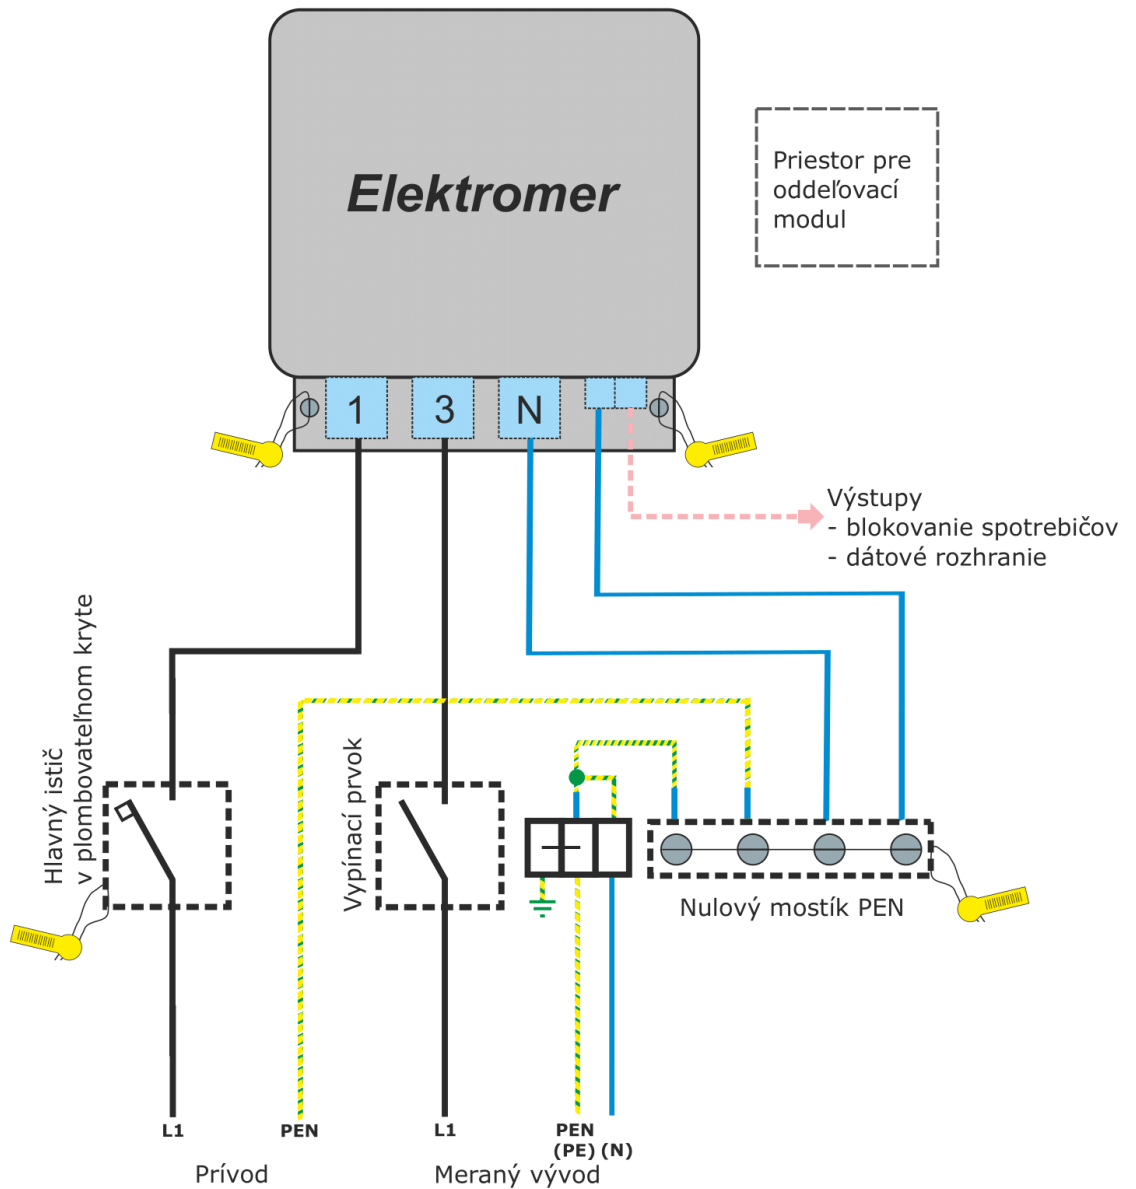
Elektromer

Priestor pre oddeľovací modul

1

3

N

Výstupy
- blokovanie spotrebičov
- dátové rozhranie

Hlavný istič v plombovateľnom kryte

Vypínací prvok

Nulový mostík PEN

L1

PEN

L1

PEN
(PE) (N)

Prívod

Meraný vývod